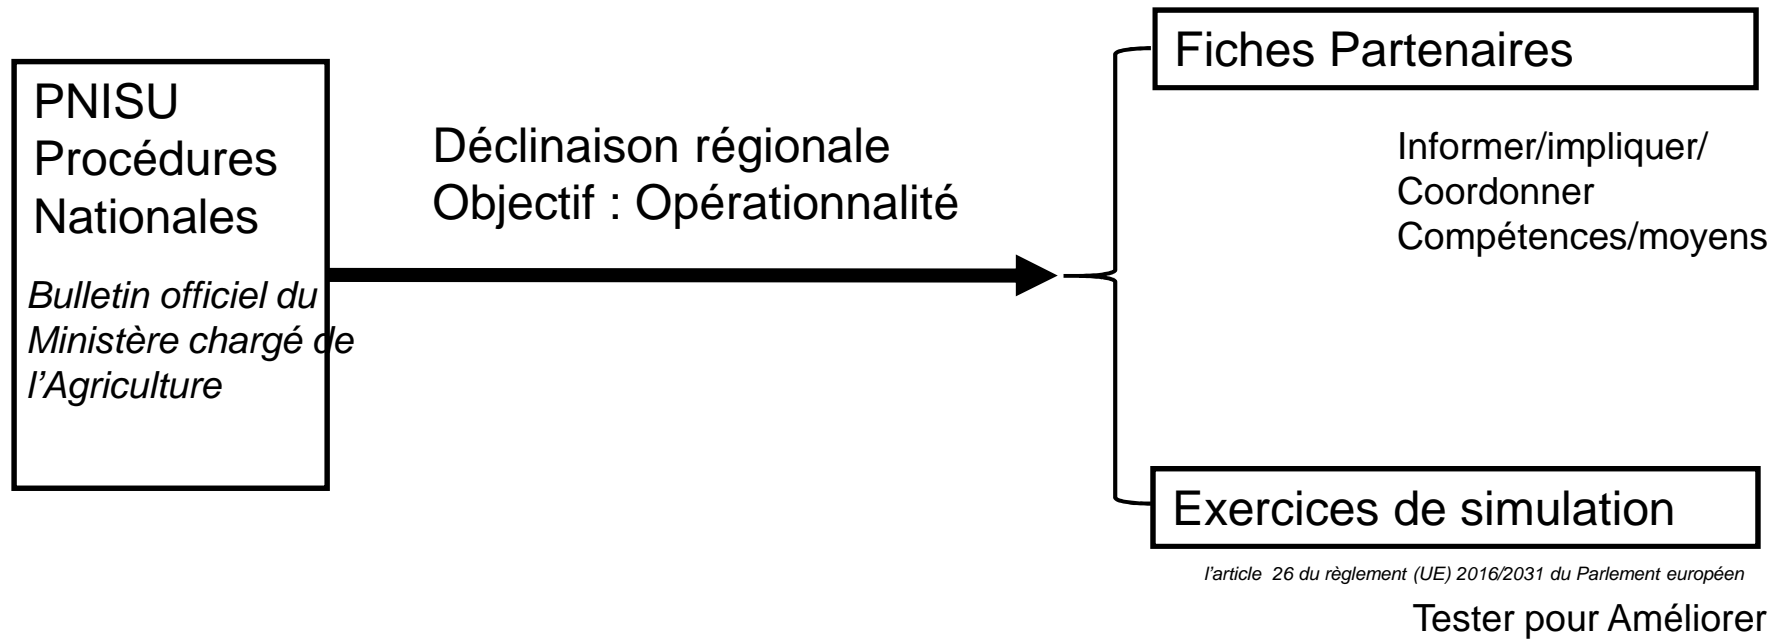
PNISU
Procédures
Nationales

Bulletin officiel du Ministère chargé de l'Agriculture

Déclinaison régionale
Objectif : Opérationnalité

Fiches Partenaires

Informer/impliquer/
Coordonner
Compétences/moyens

Exercices de simulation

l'article 26 du règlement (UE) 2016/2031 du Parlement européen

Tester pour Améliorer